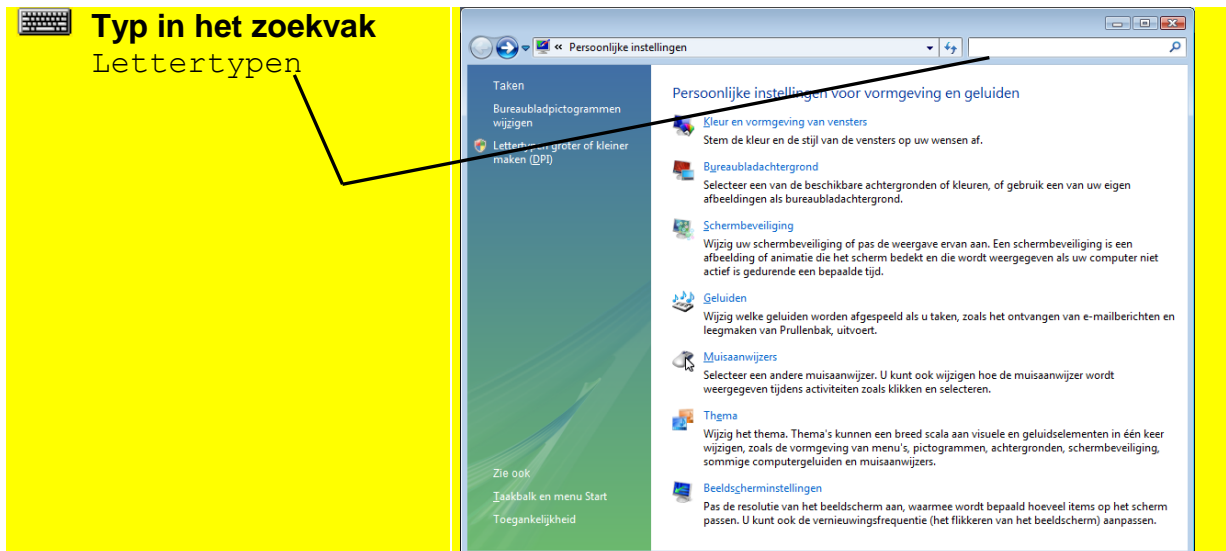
Typ in het zoekvak
Lettertypen

« Persoonlijke instellingen

Taken
Bureaubladpictogrammen wijzigen
Lettertypen groter of kleiner maken (DPI)

Zie ook
Taakbalk en menu Start
Toegankelijkheid

Persoonlijke instellingen voor vormgeving en geluiden

Kleur en vormgeving van vensters
Stem de kleur en de stijl van de vensters op uw wensen af.

Bureaubladachtergrond
Selecteer een van de beschikbare achtergronden of kleuren, of gebruik een van uw eigen afbeeldingen als bureaubladachtergrond.

Schermbeveiliging
Wijzig uw schermbeveiliging of pas de weergave ervan aan. Een schermbeveiliging is een afbeelding of animatie die het scherm bedekt en die wordt weergegeven als uw computer niet actief is gedurende een bepaalde tijd.

Geluiden
Wijzig welke geluiden worden afgespeeld als u taken, zoals het ontvangen van e-mailberichten en leegmaken van Prullenbak, uitvoert.

Muisaanwijzers
Selecteer een andere muisaanwijzer. U kunt ook wijzigen hoe de muisaanwijzer wordt weergegeven tijdens activiteiten zoals klikken en selecteren.

Thema
Wijzig het thema. Thema's kunnen een breed scala aan visuele en geluidselementen in één keer wijzigen, zoals de vormgeving van menu's, pictogrammen, achtergronden, schermbeveiliging, sommige computergeluiden en muisaanwijzers.

Beeldscherminstellingen
Pas de resolutie van het beeldscherm aan, waarmee wordt bepaald hoeveel items op het scherm passen. U kunt ook de vernieuwingsfrequentie (het flikkeren van het beeldscherm) aanpassen.